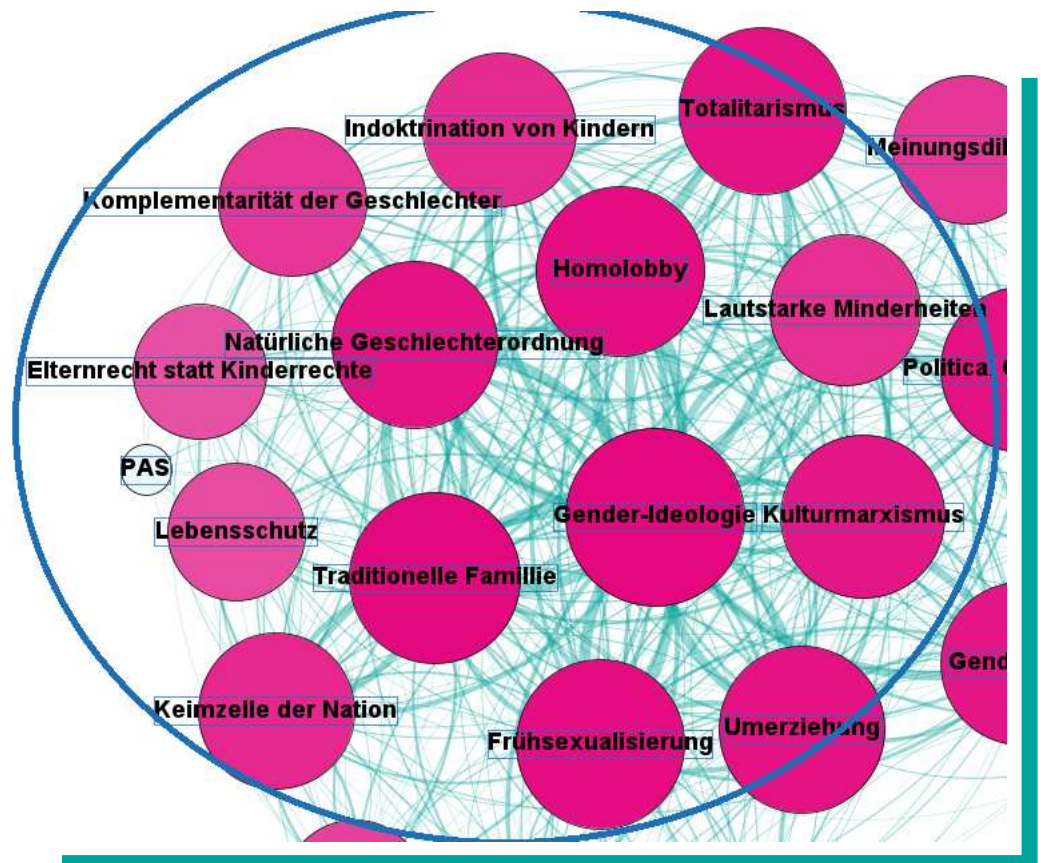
Indoktrination von Kindern
Totalitarismus
Meinungsdi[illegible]
Komplementarität der Geschlechter
Homolobby
Lautstarke Minderheiten
Natürliche Geschlechterordnung
Elternrecht statt Kinderrechte
Political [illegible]
PAS
Lebensschutz
Gender-Ideologie
Kulturmarxismus
Traditionelle Famillie
Gend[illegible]
Keimzelle der Nation
Frühsexualisierung
Umerziehung